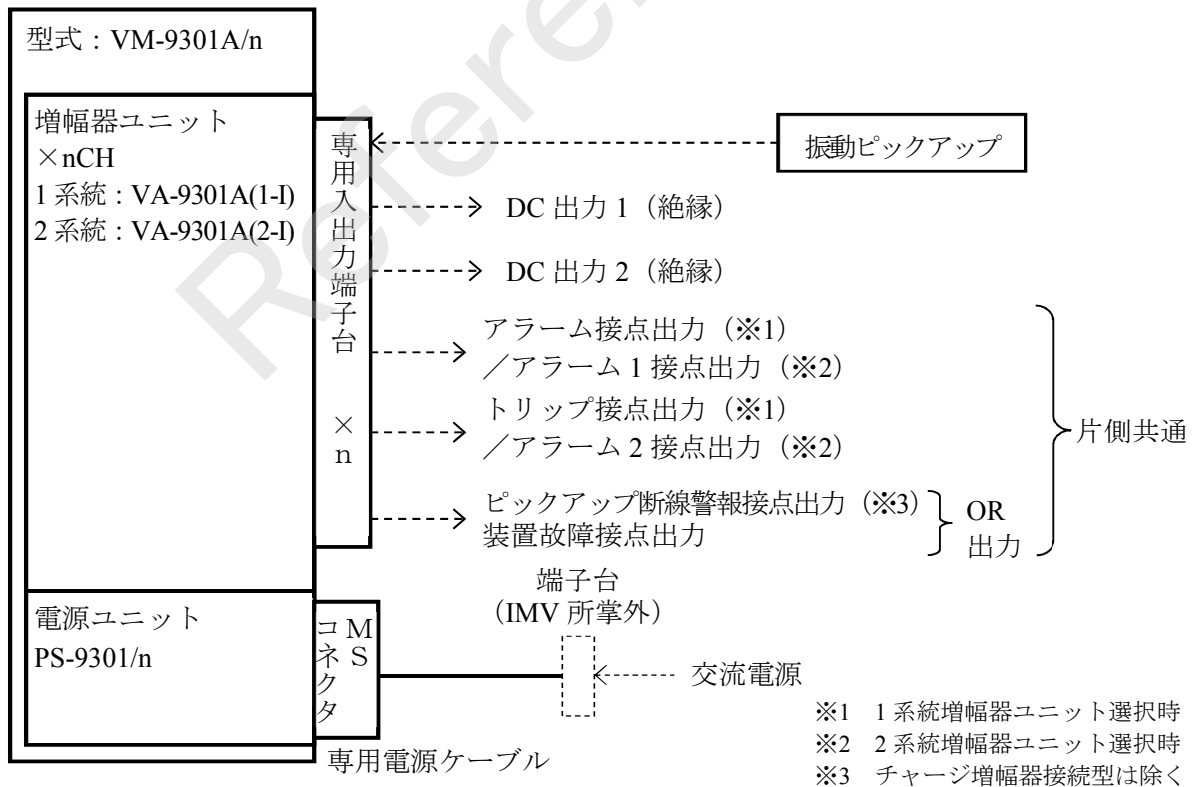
型式：VM-9301A/n

増幅器ユニット
×nCH
1 系統：VA-9301A(1-I)
2 系統：VA-9301A(2-I)

専用入出力端子台

×
n

振動ピックアップ

DC 出力 1（絶縁）

DC 出力 2（絶縁）

アラーム接点出力（※1）
／アラーム 1 接点出力（※2）

トリップ接点出力（※1）
／アラーム 2 接点出力（※2）

ピックアップ断線警報接点出力（※3）
装置故障接点出力

OR
出力

片側共通

電源ユニット
PS-9301/n

MS
コネクタ

端子台
（IMV 所掌外）

交流電源

専用電源ケーブル

※1　1 系統増幅器ユニット選択時
※2　2 系統増幅器ユニット選択時
※3　チャージ増幅器接続型は除く